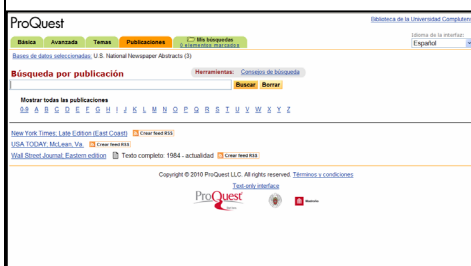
ProQuest

Biblioteca de la Universidad Complutense

Básica | Avanzada | Temas | Publicaciones | Mis búsquedas 0 elementos marcados

Idioma de la interfaz: Español

Bases de datos seleccionadas: U.S. National Newspaper Abstracts (3)

Búsqueda por publicación

Herramientas: Consejos de búsqueda

Buscar | Borrar

Mostrar todas las publicaciones

0-9 A B C D E F G H I J K L M N O P Q R S T U V W X Y Z

New York Times; Late Edition (East Coast) Crear feed RSS

USA TODAY; McLean, Va. Crear feed RSS

Wall Street Journal; Eastern edition Texto completo: 1984 - actualidad Crear feed RSS

Copyright © 2010 ProQuest LLC. All rights reserved. Términos y condiciones

Text-only interface

ProQuest

Madroño